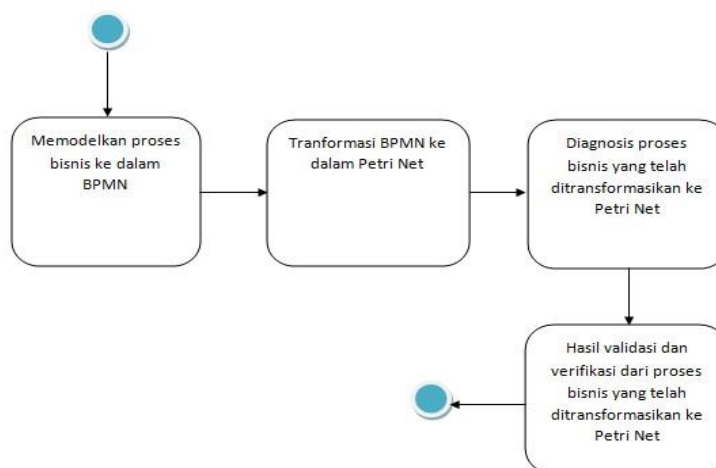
Memodelkan proses bisnis ke dalam BPMN

Tranformasi BPMN ke dalam Petri Net

Diagnosis proses bisnis yang telah ditransformasikan ke Petri Net

Hasil validasi dan verifikasi dari proses bisnis yang telah ditransformasikan ke Petri Net